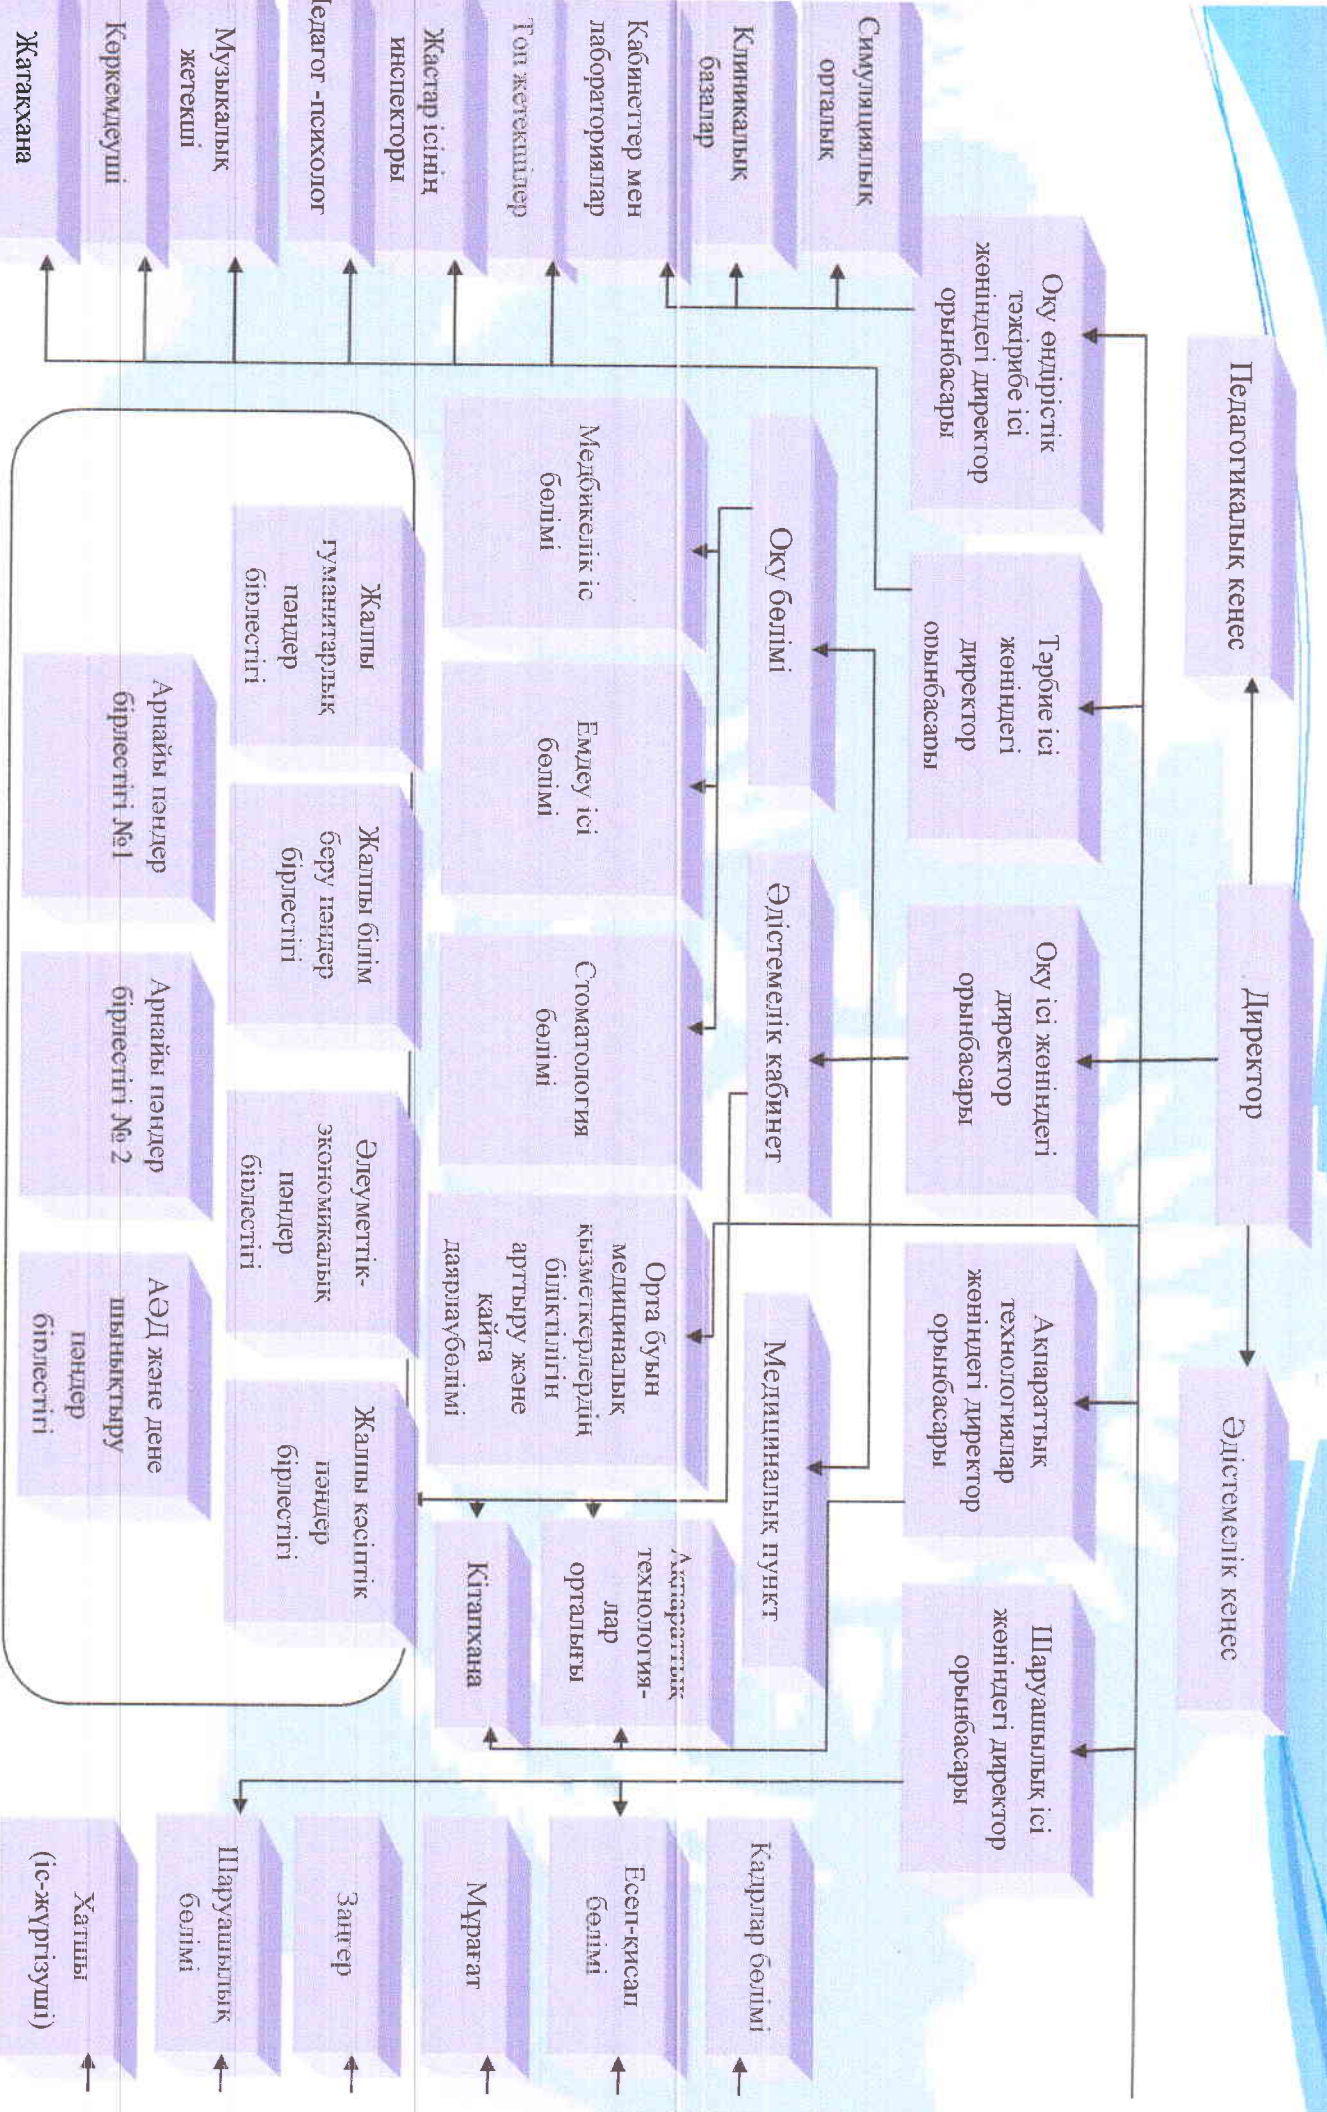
Директор

Педагогикалық кеңес

Әдістемелік кеңес

Оқу өндірістік тәжірибе ісі жөніндегі директор орынбасары

Тәрбие ісі жөніндегі директор орынбасары

Оқу ісі жөніндегі директор орынбасары

Ақпараттық технологиялар жөніндегі директор орынбасары

Шаруашылық ісі жөніндегі директор орынбасары

Симуляциялық орталық

Клиникалық базалар

Кабинеттер мен лабораториялар

Топ жетекшілер

Жастар ісінің инспекторы

Педагог - психолог

Музыкалық жетекші

Көркемдеуші

Жатақхана

Оқу бөлімі

Әдістемелік кабинет

Медициналық пункт

Медбикелік іс бөлімі

Емдеу ісі бөлімі

Стоматология бөлімі

Орта буын медициналық қызметкерлердің біліктілігін арттыру және қайта даярлаубөлімі

Ақпараттық технология-лар орталығы

Кітапхана

Жалпы гуманитарлық пәндер бірлестігі

Жалпы білім беру пәндер бірлестігі

Әлеуметтік-экономикалық пәндер бірлестігі

Жалпы кәсіптік пәндер бірлестігі

Арнайы пәндер бірлестігі №1

Арнайы пәндер бірлестігі № 2

АӘД және дене шынықтыру пәндер бірлестігі

Кадрлар бөлімі

Есеп-қисап бөлімі

Мұрағат

Заңгер

Шаруашылық бөлімі

Хатшы (іс-жүргізуші)